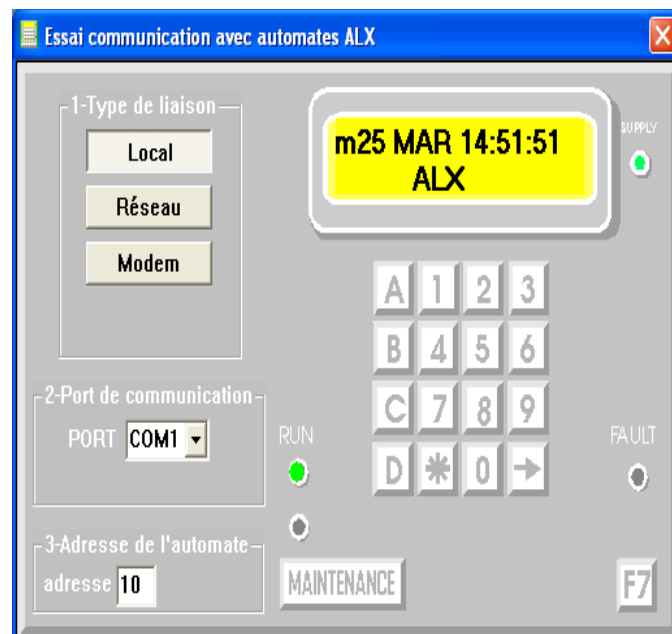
Essai communication avec automates ALX

1-Type de liaison
Local
Réseau
Modem

2-Port de communication
PORT COM1

3-Adresse de l'automate
adresse 10

m25 MAR 14:51:51
ALX

SUPPLY

A 1 2 3
B 4 5 6
C 7 8 9
D ✱ 0 →

RUN
FAULT

MAINTENANCE
F7